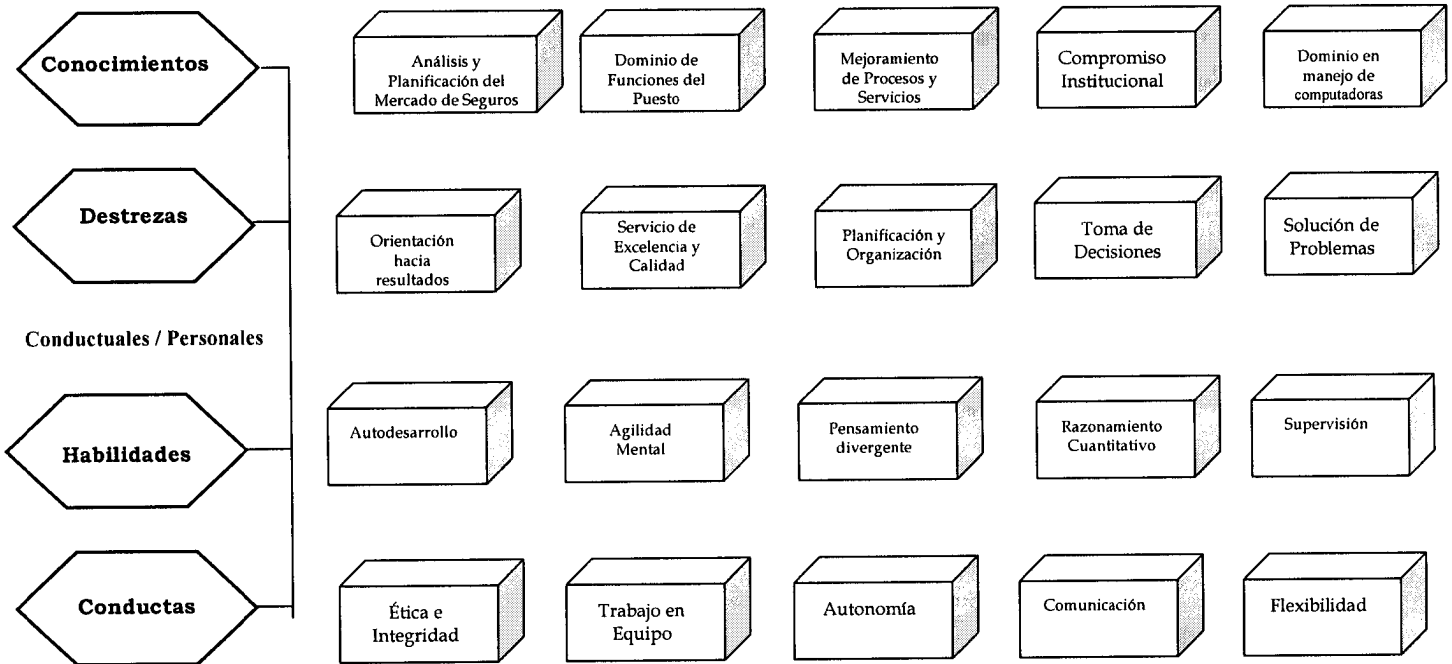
Conocimientos

Análisis y Planificación del Mercado de Seguros

Dominio de Funciones del Puesto

Mejoramiento de Procesos y Servicios

Compromiso Institucional

Dominio en manejo de computadoras

Destrezas

Orientación hacia resultados

Servicio de Excelencia y Calidad

Planificación y Organización

Toma de Decisiones

Solución de Problemas

Conductuales / Personales

Habilidades

Autodesarrollo

Agilidad Mental

Pensamiento divergente

Razonamiento Cuantitativo

Supervisión

Conductas

Ética e Integridad

Trabajo en Equipo

Autonomía

Comunicación

Flexibilidad